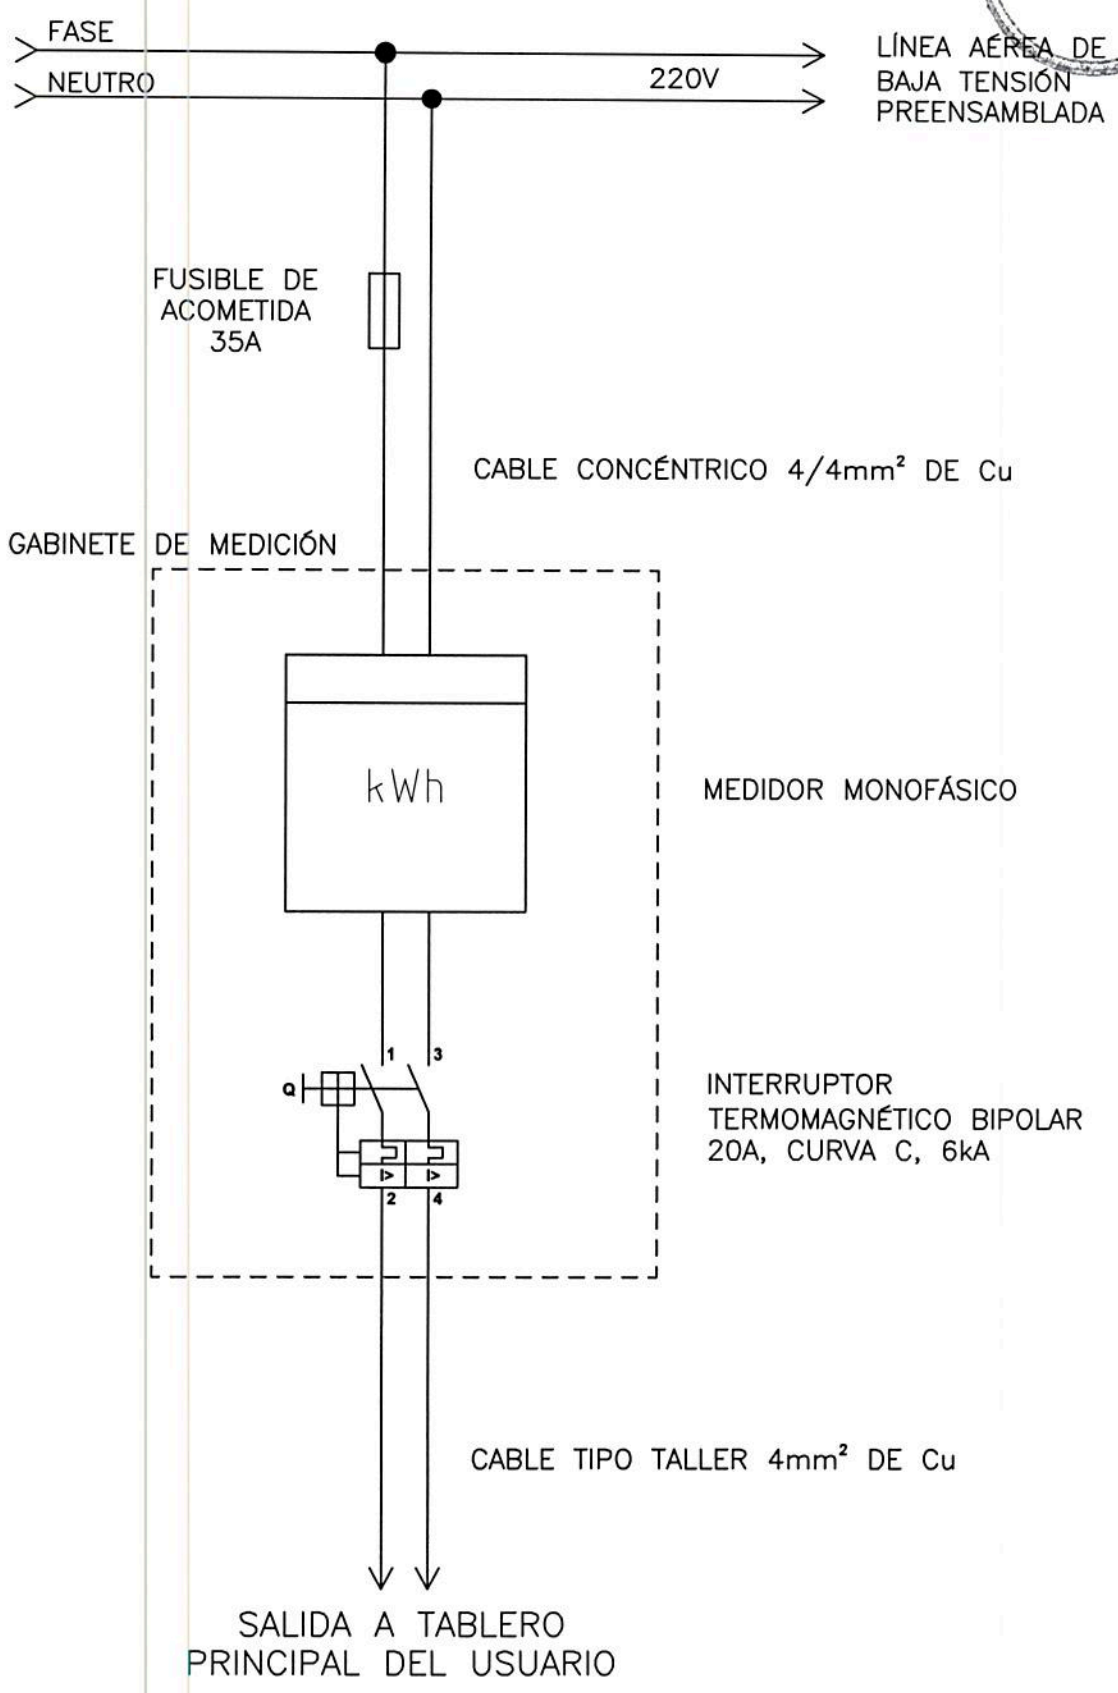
FASE
NEUTRO
220V
LÍNEA AÉREA DE BAJA TENSIÓN PREENSAMBLADA

FUSIBLE DE ACOMETIDA 35A

CABLE CONCÉNTRICO 4/4mm$^2$ DE Cu

GABINETE DE MEDICIÓN

kWh

MEDIDOR MONOFÁSICO

1
3
Q
2
4

INTERRUPTOR TERMOMAGNÉTICO BIPOLAR 20A, CURVA C, 6kA

CABLE TIPO TALLER 4mm$^2$ DE Cu

SALIDA A TABLERO PRINCIPAL DEL USUARIO